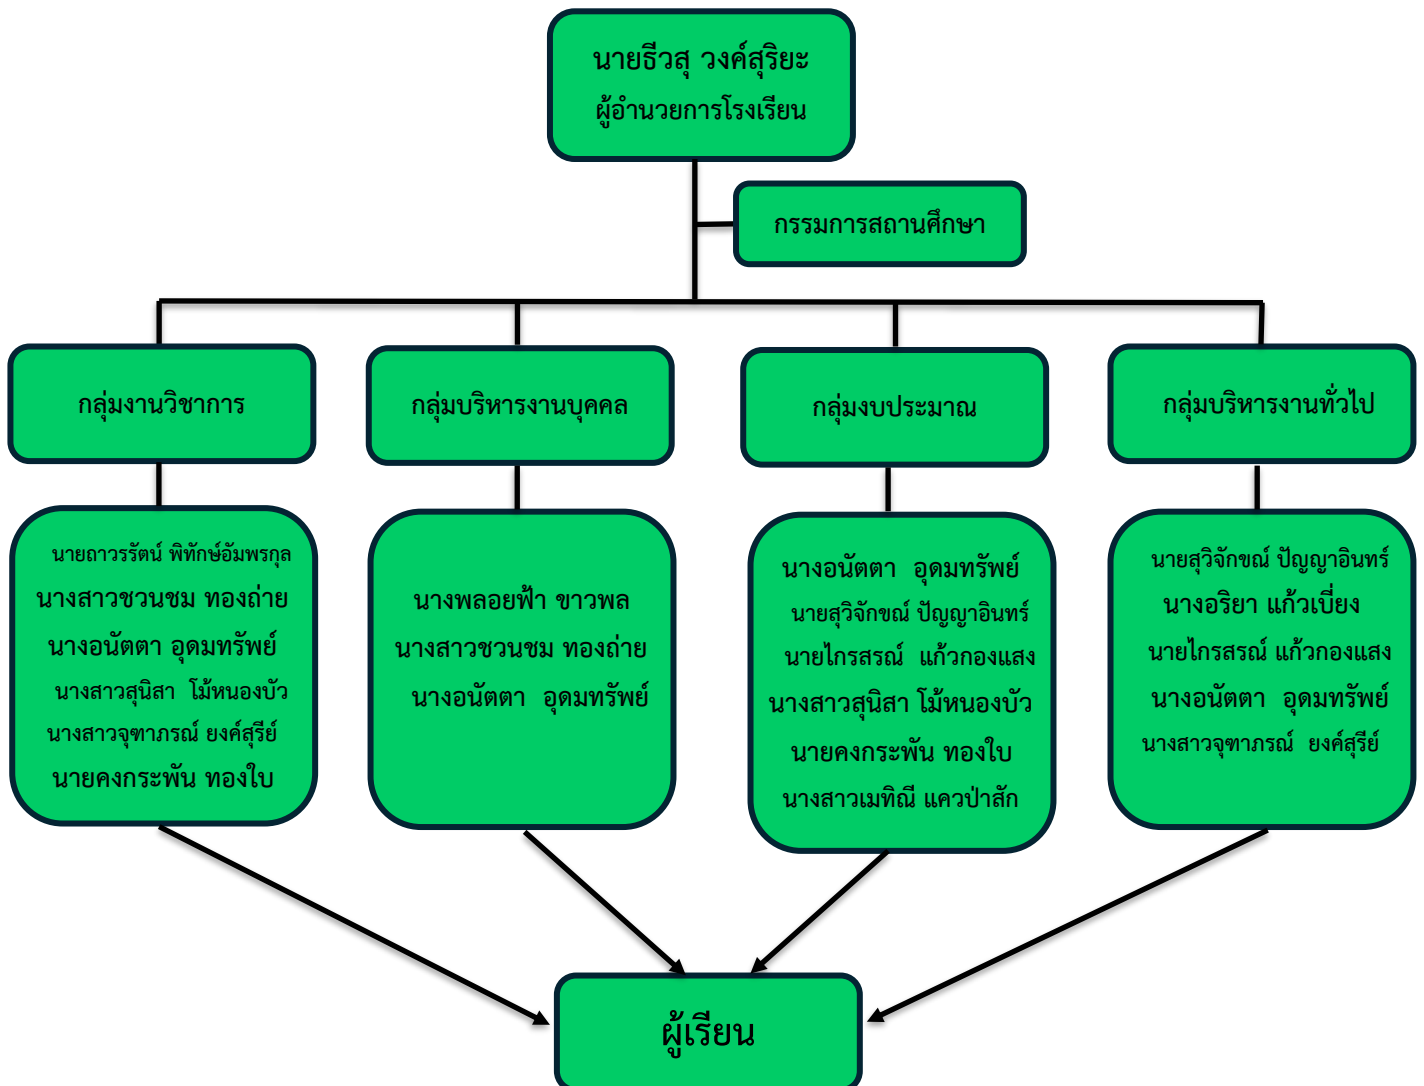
นายธีวสุ วงศ์สุริยะ
ผู้อำนวยการโรงเรียน

กรรมการสถานศึกษา

กลุ่มงานวิชาการ

กลุ่มบริหารงานบุคคล

กลุ่มงบประมาณ

กลุ่มบริหารงานทั่วไป

นายถาวรรัตน์ พิทักษ์อัมพรกุล
นางสาวชวนชม ทองถ่าย
นางอนัตตา อุดมทรัพย์
นางสาวสุนิสา โม้หนองบัว
นางสาวจุฑาภรณ์ ยงค์สุรีย์
นายคงกระพัน ทองใบ

นางพลอยฟ้า ขาวพล
นางสาวชวนชม ทองถ่าย
นางอนัตตา อุดมทรัพย์

นางอนัตตา อุดมทรัพย์
นายสุวิจักขณ์ ปัญญาอินทร์
นายไกรสรณ์ แก้วกองแสง
นางสาวสุนิสา โม้หนองบัว
นายคงกระพัน ทองใบ
นางสาวเมทิณี แควป่าสัก

นายสุวิจักขณ์ ปัญญาอินทร์
นางอริยา แก้วเบี่ยง
นายไกรสรณ์ แก้วกองแสง
นางอนัตตา อุดมทรัพย์
นางสาวจุฑาภรณ์ ยงค์สุรีย์

ผู้เรียน